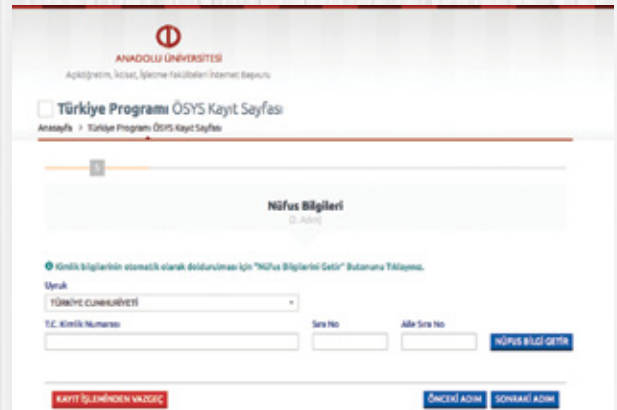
ANADOLU ÜNİVERSİTESİ
Açıköğretim, İktisat, İşletme Fakülteleri İnternet Başvuru

Türkiye Programı ÖSYS Kayıt Sayfası
Anasayfa > Türkiye Programı ÖSYS Kayıt Sayfası

1

Nüfus Bilgileri
(1. Adım)

Kimlik bilgilerinin otomatik olarak doldurulması için "Nüfus Bilgilerini Getir" Butonunu Tıklayınız.

Uyruk
TÜRKİYE CUMHURİYETİ

T.C. Kimlik Numarası
Sıra No
Aile Sıra No
NÜFUS BİLGİ GETİR

KAYIT İŞLEMİNDEN VAZGEÇ
ÖNCEKİ ADIM
SONRAKİ ADIM